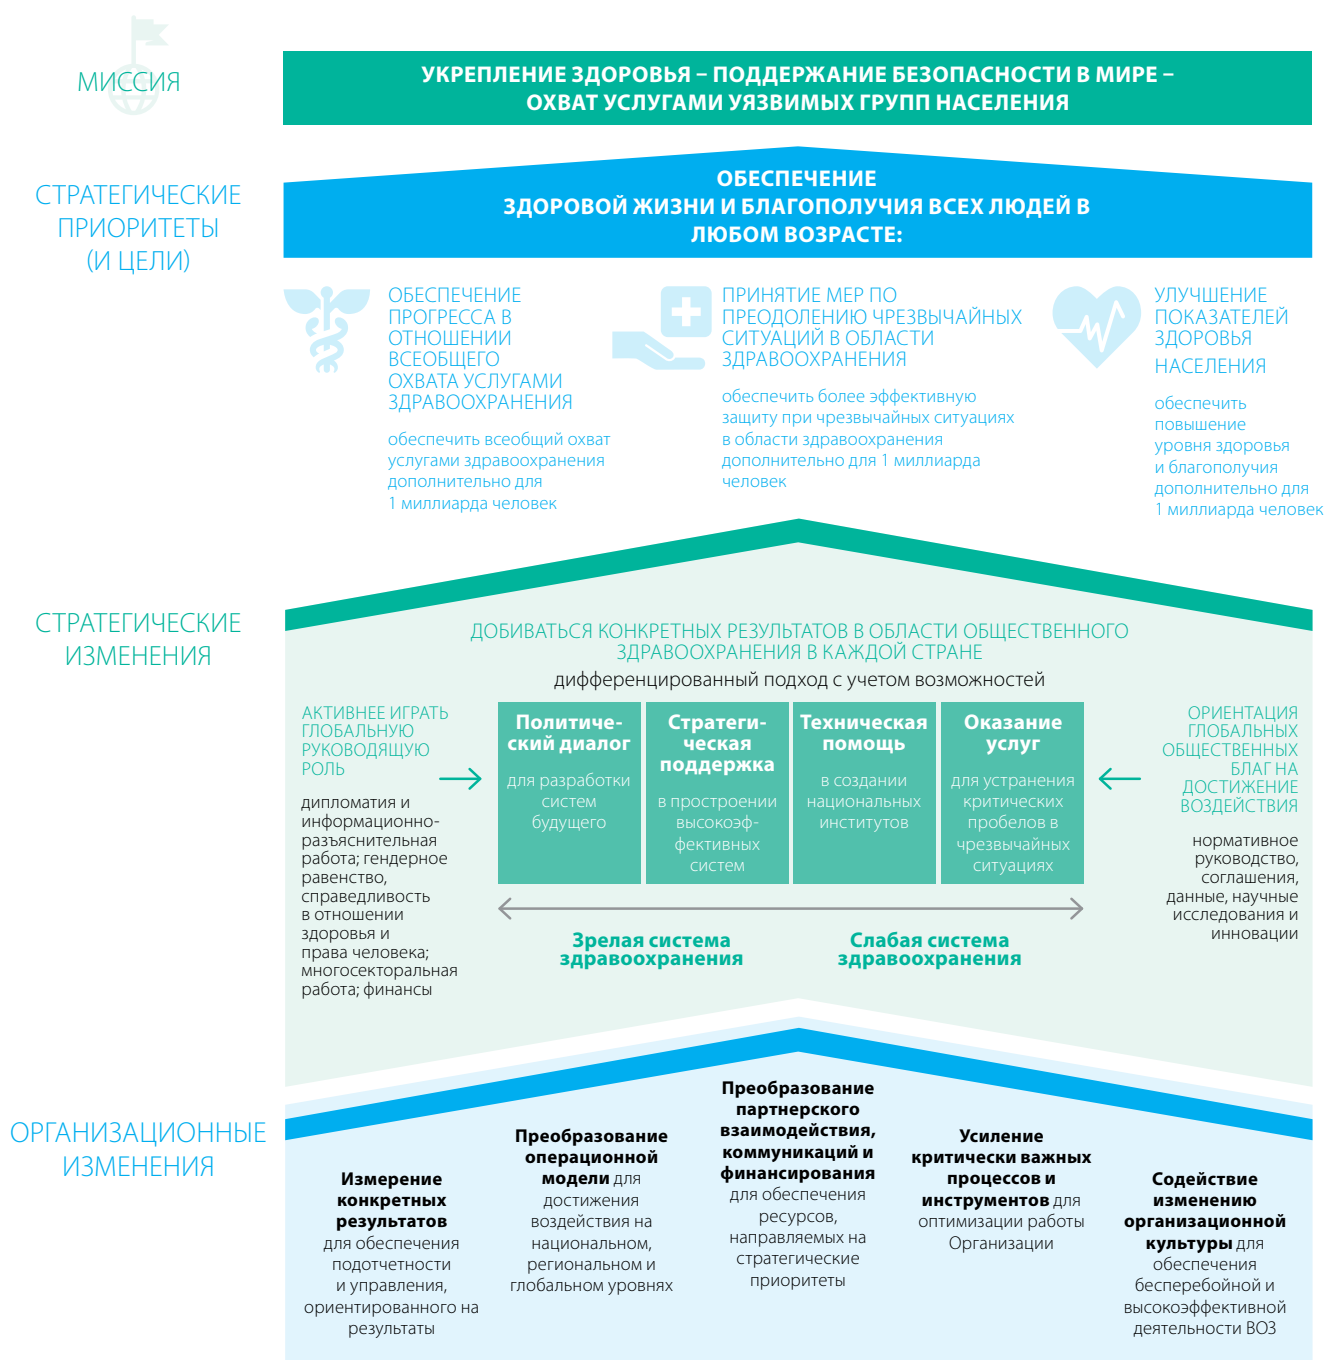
МИССИЯ

УКРЕПЛЕНИЕ ЗДОРОВЬЯ – ПОДДЕРЖАНИЕ БЕЗОПАСНОСТИ В МИРЕ – ОХВАТ УСЛУГАМИ УЯЗВИМЫХ ГРУПП НАСЕЛЕНИЯ

СТРАТЕГИЧЕСКИЕ ПРИОРИТЕТЫ (И ЦЕЛИ)

ОБЕСПЕЧЕНИЕ ЗДОРОВОЙ ЖИЗНИ И БЛАГОПОЛУЧИЯ ВСЕХ ЛЮДЕЙ В ЛЮБОМ ВОЗРАСТЕ:

ОБЕСПЕЧЕНИЕ ПРОГРЕССА В ОТНОШЕНИИ ВСЕОБЩЕГО ОХВАТА УСЛУГАМИ ЗДРАВООХРАНЕНИЯ

обеспечить всеобщий охват услугами здравоохранения дополнительно для 1 миллиарда человек

ПРИНЯТИЕ МЕР ПО ПРЕОДОЛЕНИЮ ЧРЕЗВЫЧАЙНЫХ СИТУАЦИЙ В ОБЛАСТИ ЗДРАВООХРАНЕНИЯ

обеспечить более эффективную защиту при чрезвычайных ситуациях в области здравоохранения дополнительно для 1 миллиарда человек

УЛУЧШЕНИЕ ПОКАЗАТЕЛЕЙ ЗДОРОВЬЯ НАСЕЛЕНИЯ

обеспечить повышение уровня здоровья и благополучия дополнительно для 1 миллиарда человек

СТРАТЕГИЧЕСКИЕ ИЗМЕНЕНИЯ

ДОБИВАТЬСЯ КОНКРЕТНЫХ РЕЗУЛЬТАТОВ В ОБЛАСТИ ОБЩЕСТВЕННОГО ЗДРАВООХРАНЕНИЯ В КАЖДОЙ СТРАНЕ

дифференцированный подход с учетом возможностей

АКТИВНЕЕ ИГРАТЬ ГЛОБАЛЬНУЮ РУКОВОДЯЩУЮ РОЛЬ

дипломатия и информационно-разъяснительная работа; гендерное равенство, справедливость в отношении здоровья и права человека; многосекторальная работа; финансы

Политический диалог
для разработки систем будущего

Стратегическая поддержка
в простроении высокоэффективных систем

Техническая помощь
в создании национальных институтов

Оказание услуг
для устранения критических пробелов в чрезвычайных ситуациях

ОРИЕНТАЦИЯ ГЛОБАЛЬНЫХ ОБЩЕСТВЕННЫХ БЛАГ НА ДОСТИЖЕНИЕ ВОЗДЕЙСТВИЯ

нормативное руководство, соглашения, данные, научные исследования и инновации

Зрелая система здравоохранения

Слабая система здравоохранения

ОРГАНИЗАЦИОННЫЕ ИЗМЕНЕНИЯ

Измерение конкретных результатов для обеспечения подотчетности и управления, ориентированного на результаты

Преобразование операционной модели для достижения воздействия на национальном, региональном и глобальном уровнях

Преобразование партнерского взаимодействия, коммуникаций и финансирования для обеспечения ресурсов, направляемых на стратегические приоритеты

Усиление критически важных процессов и инструментов для оптимизации работы Организации

Содействие изменению организационной культуры для обеспечения бесперебойной и высокоэффективной деятельности ВОЗ